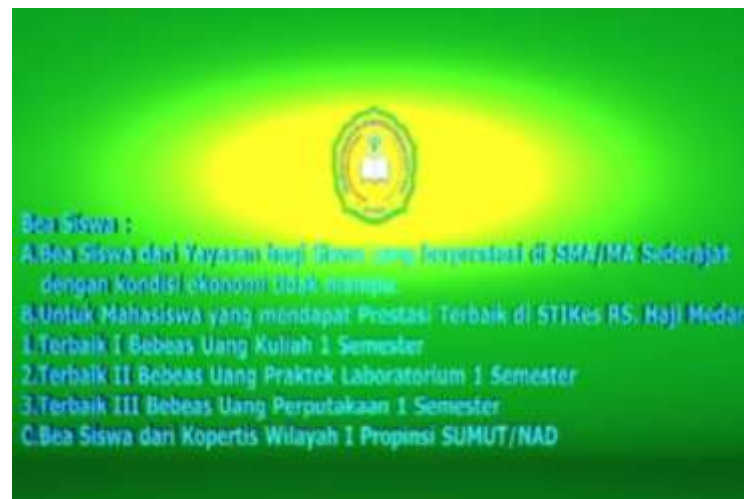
Bea Siswa :
A.Bea Siswa dari Yayasan bagi Siswa yang berprestasi di SMA/MA Sederajat dengan Kondisi ekonomi tidak mampu
B.Untuk Mahasiswa yang mendapat Prestasi Terbaik di STIKes RS. Haji Medan
1.Terbaik I Bebeas Uang Kuliah 1 Semester
2.Terbaik II Bebeas Uang Praktek Laboratorium 1 Semester
3.Terbaik III Bebeas Uang Perputakaan 1 Semester
C.Bea Siswa dari Kopertis Wilayah I Propinsi SUMUT/NAD